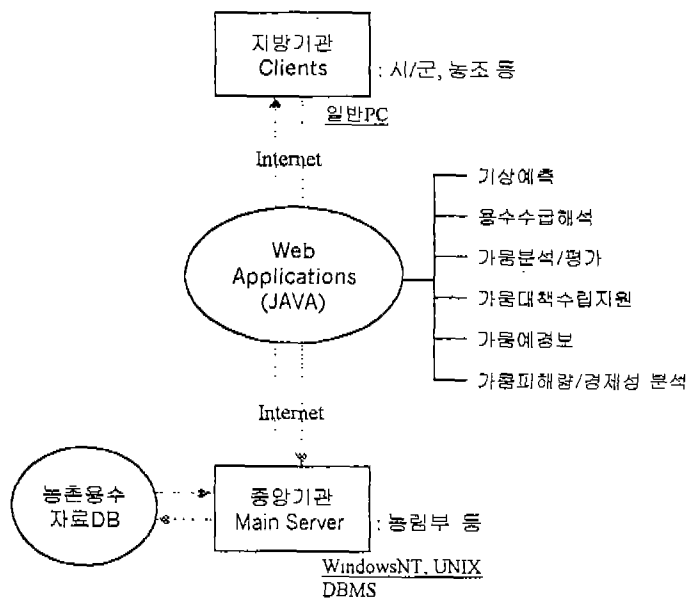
지방기관
Clients
: 시/군, 농조 등

일반PC

Internet

Web
Applications
(JAVA)

기상예측
용수수급해석
가뭄분석/평가
가뭄대책수립지원
가뭄예경보
가뭄피해량/경제성 분석

Internet

농촌용수
자료DB

중앙기관
Main Server
: 농림부 등

WindowsNT, UNIX
DBMS